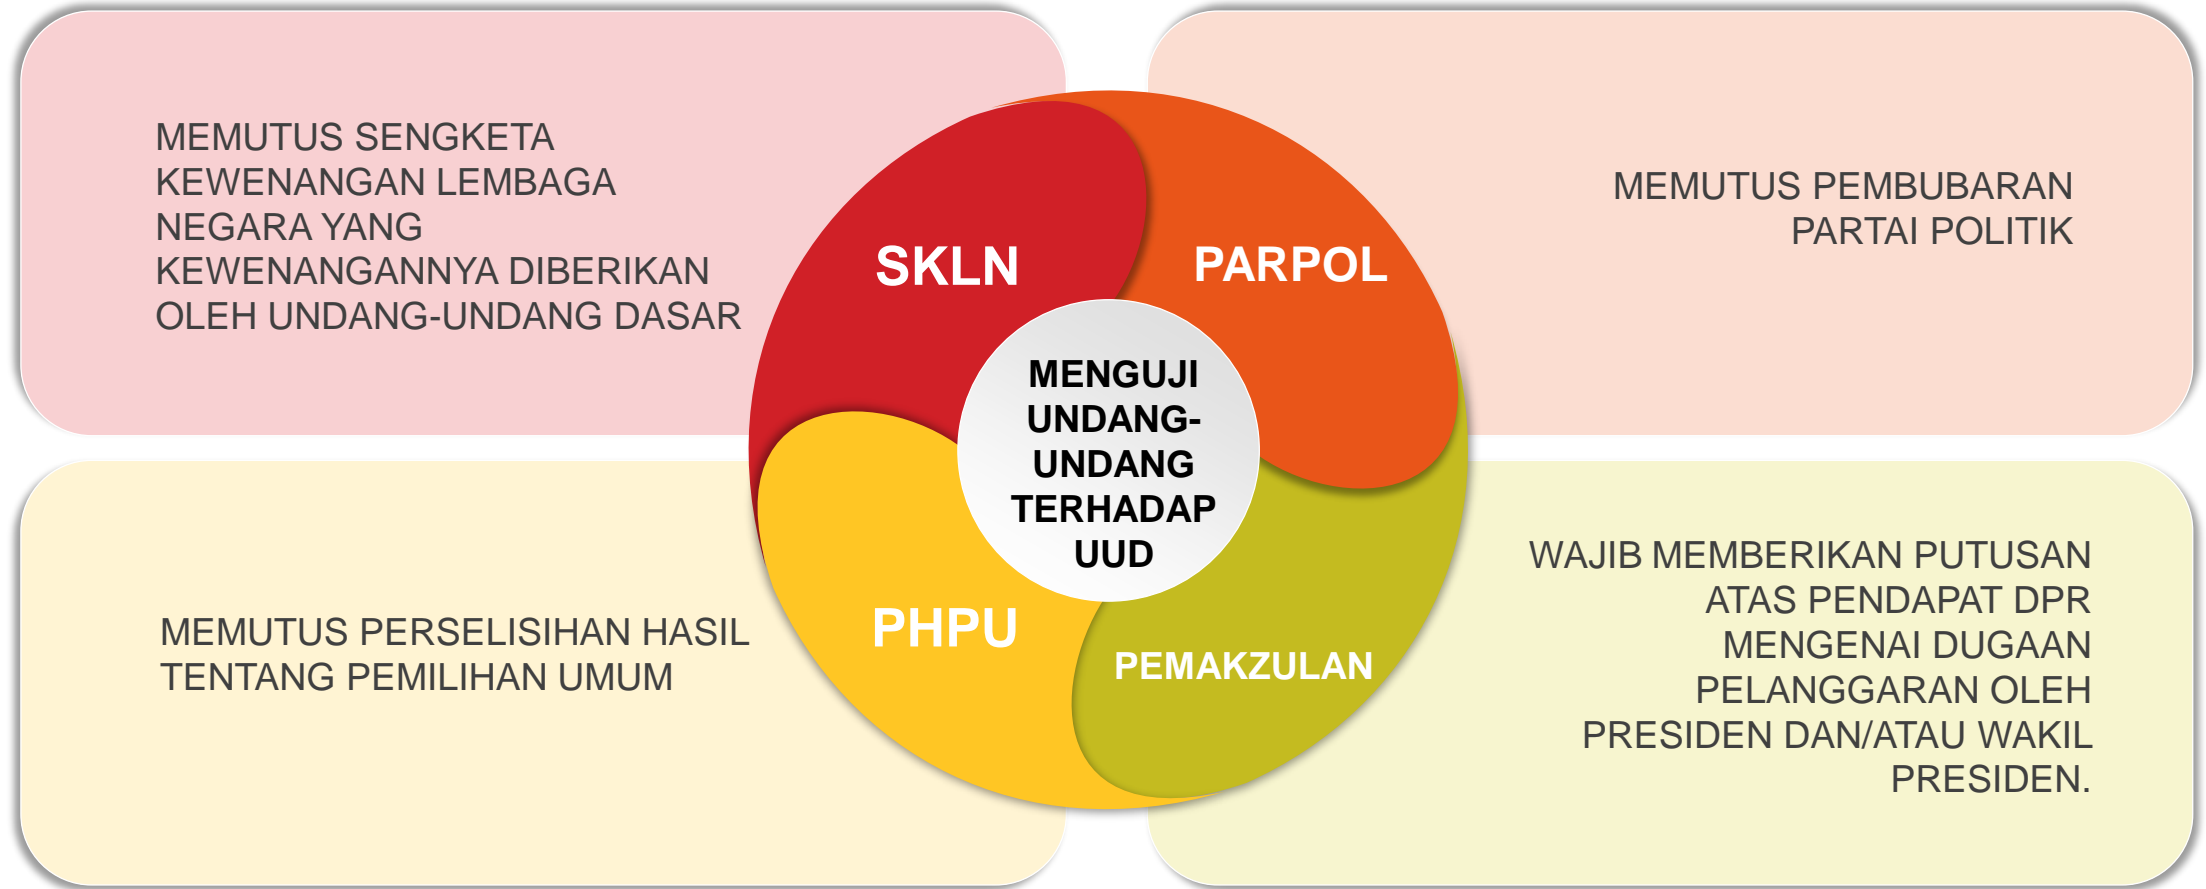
MEMUTUS SENGKETA KEWENANGAN LEMBAGA NEGARA YANG KEWENANGANNYA DIBERIKAN OLEH UNDANG-UNDANG DASAR

SKLN

PARPOL

MEMUTUS PEMBUBARAN PARTAI POLITIK

MENGUJI UNDANG-UNDANG TERHADAP UUD

MEMUTUS PERSELISIHAN HASIL TENTANG PEMILIHAN UMUM

PHPU

PEMAKZULAN

WAJIB MEMBERIKAN PUTUSAN ATAS PENDAPAT DPR MENGENAI DUGAAN PELANGGARAN OLEH PRESIDEN DAN/ATAU WAKIL PRESIDEN.